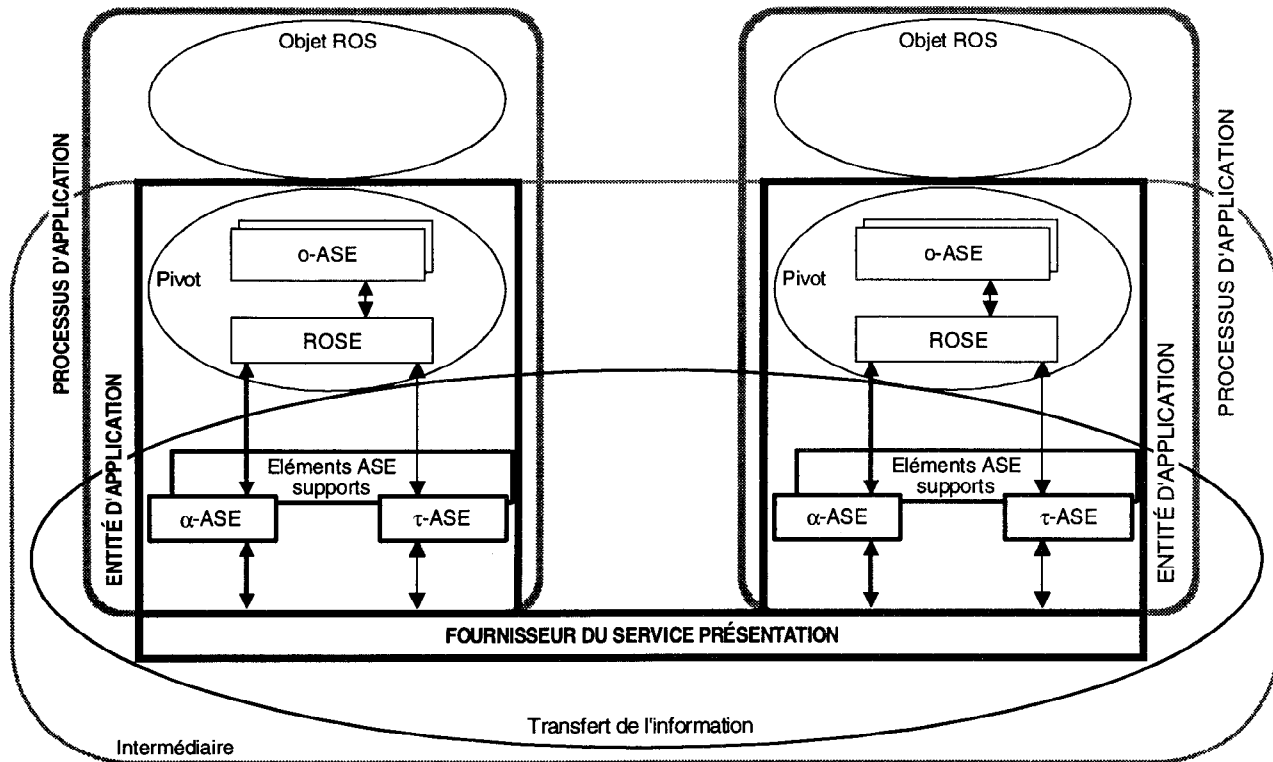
Objet ROS

Objet ROS

PROCESSUS D'APPLICATION

PROCESSUS D'APPLICATION

o-ASE

Pivot

ROSE

o-ASE

Pivot

ROSE

ENTITÉ D'APPLICATION

ENTITÉ D'APPLICATION

Eléments ASE supports

$\alpha$-ASE

$\tau$-ASE

Eléments ASE supports

$\alpha$-ASE

$\tau$-ASE

FOURNISSEUR DU SERVICE PRÉSENTATION

Transfert de l'information

Intermédiaire